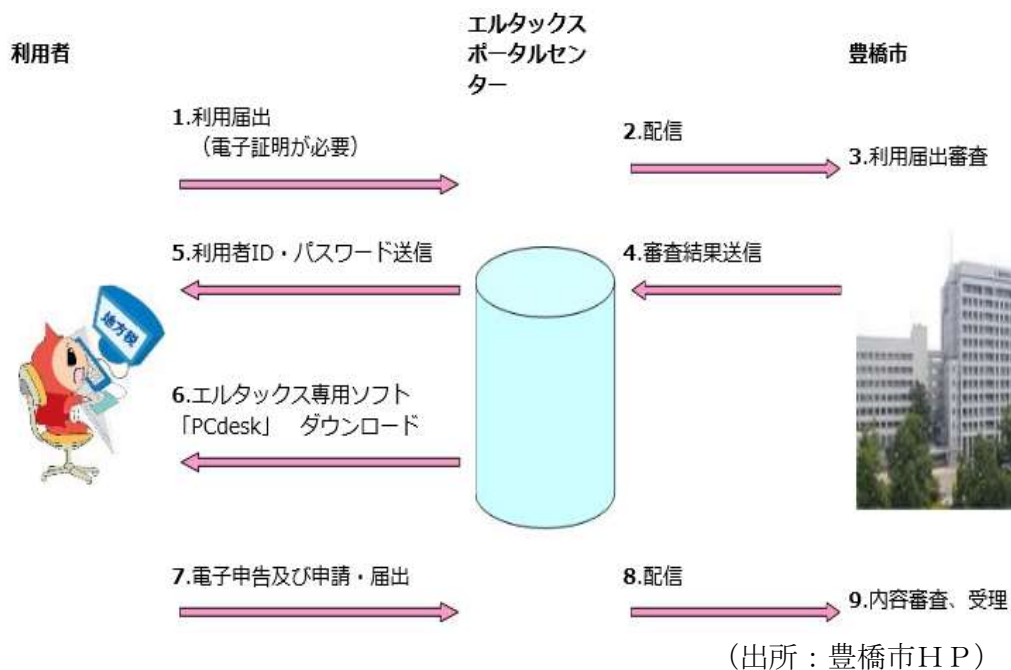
利用者

エルタックスポータルセンター

豊橋市

1.利用届出
（電子証明が必要）

2.配信

3.利用届出審査

5.利用者ID・パスワード送信

4.審査結果送信

地方税

6.エルタックス専用ソフト
「PCdesk」　ダウンロード

7.電子申告及び申請・届出

8.配信

9.内容審査、受理

（出所：豊橋市ＨＰ）